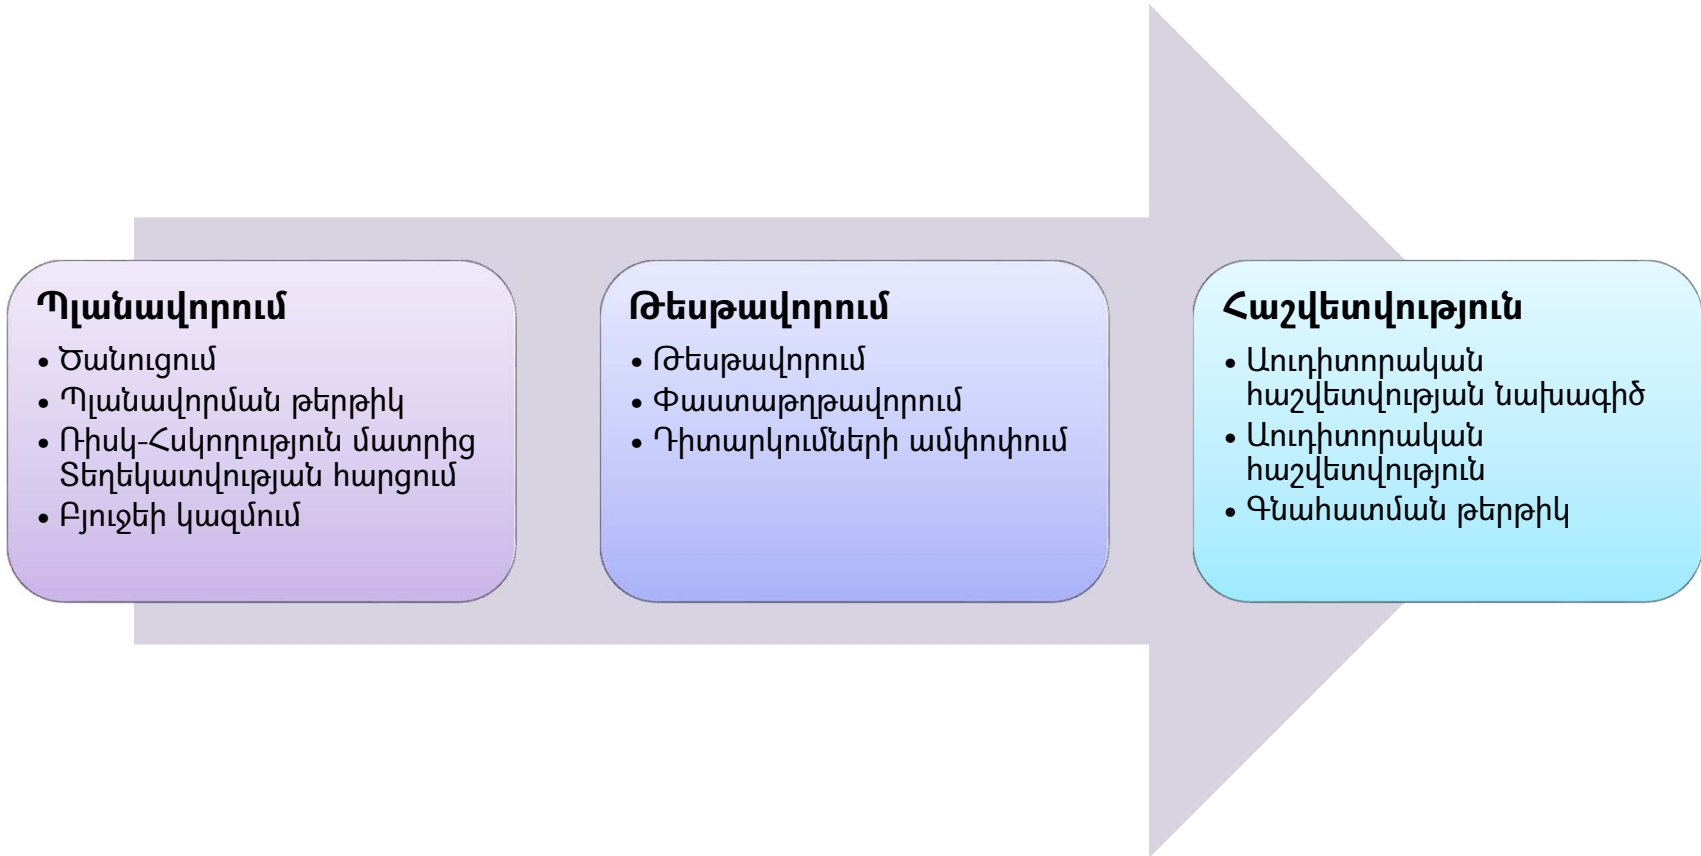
Պլանավորում
• Ծանուցում
• Պլանավորման թերթիկ
• Ռիսկ-Հսկողություն մատրից Տեղեկատվության հարցում
• Բյուջեի կազմում

Թեսթավորում
• Թեսթավորում
• Փաստաթղթավորում
• Դիտարկումների ամփոփում

Հաշվետվություն
• Աուդիտորական հաշվետվության նախագիծ
• Աուդիտորական հաշվետվություն
• Գնահատման թերթիկ